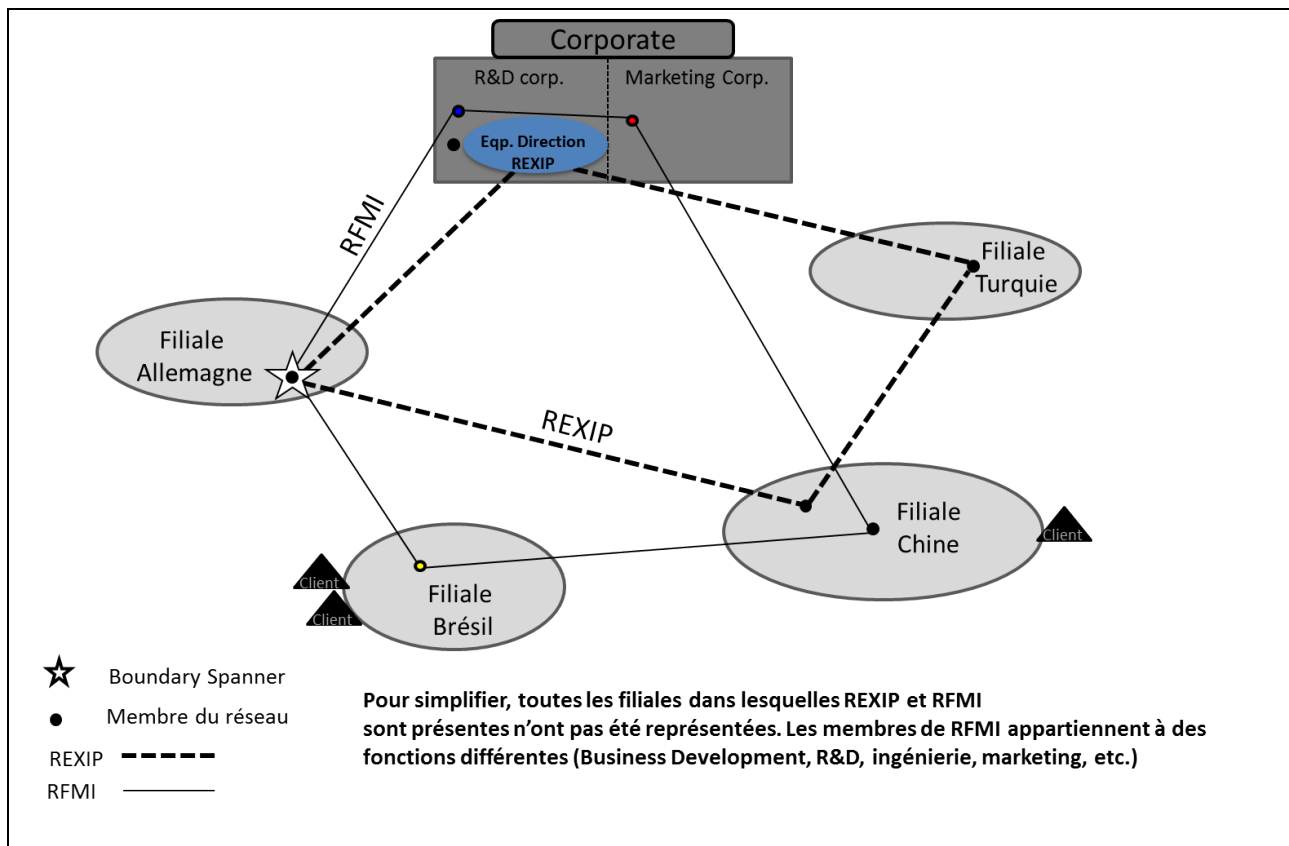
Corporate

R&D corp.

Marketing Corp.

Eqp. Direction REXIP

RFMI

Filiale Turquie

Filiale Allemagne

REXIP

Filiale Chine

Client

Client

Client

Filiale Brésil

☆ Boundary Spanner

● Membre du réseau

REXIP

RFMI

Pour simplifier, toutes les filiales dans lesquelles REXIP et RFMI sont présentes n'ont pas été représentées. Les membres de RFMI appartiennent à des fonctions différentes (Business Development, R&D, ingénierie, marketing, etc.)